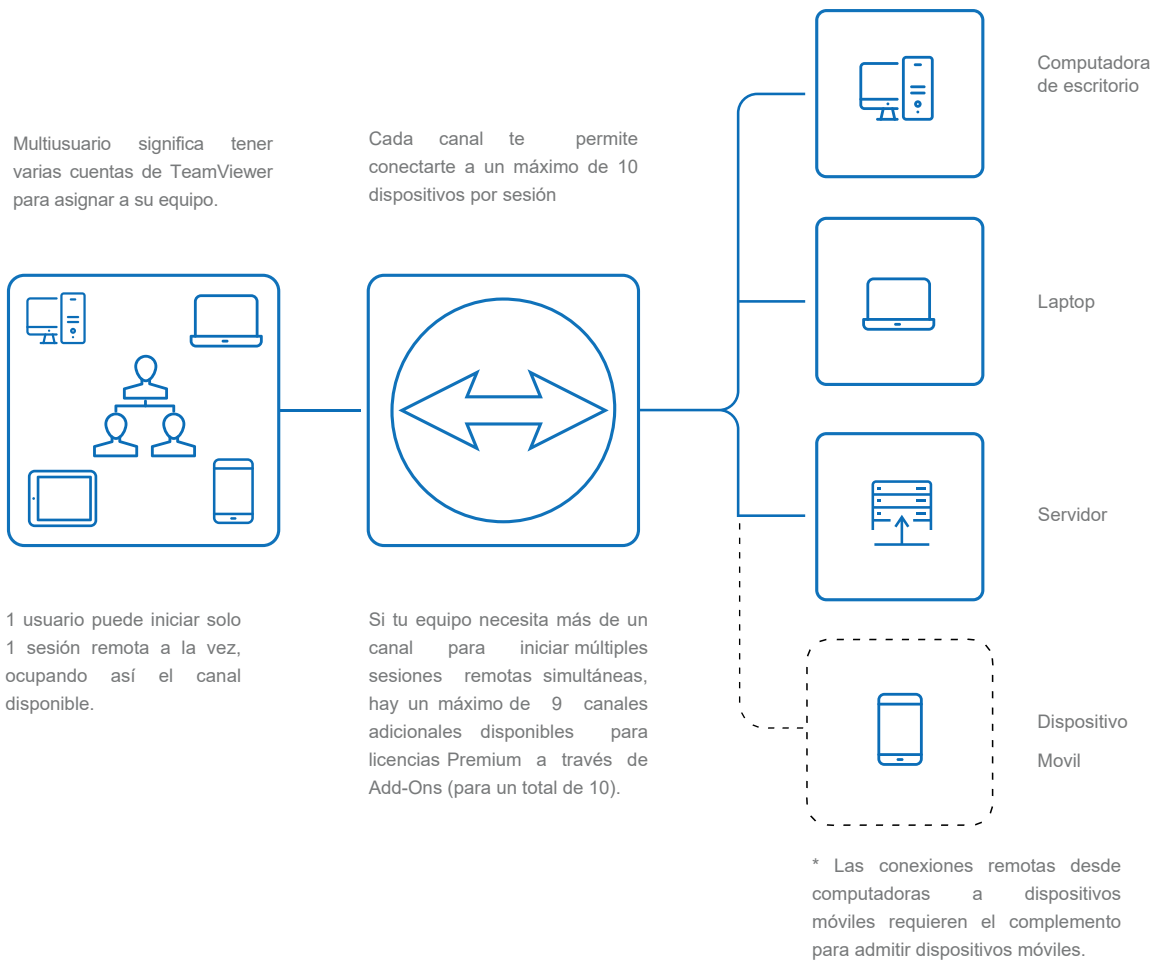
Multiusuario significa tener varias cuentas de TeamViewer para asignar a su equipo.

Cada canal te permite conectarte a un máximo de 10 dispositivos por sesión

Computadora de escritorio

Laptop

Servidor

Dispositivo Movil

1 usuario puede iniciar solo 1 sesión remota a la vez, ocupando así el canal disponible.

Si tu equipo necesita más de un canal para iniciar múltiples sesiones remotas simultáneas, hay un máximo de 9 canales adicionales disponibles para licencias Premium a través de Add-Ons (para un total de 10).

* Las conexiones remotas desde computadoras a dispositivos móviles requieren el complemento para admitir dispositivos móviles.